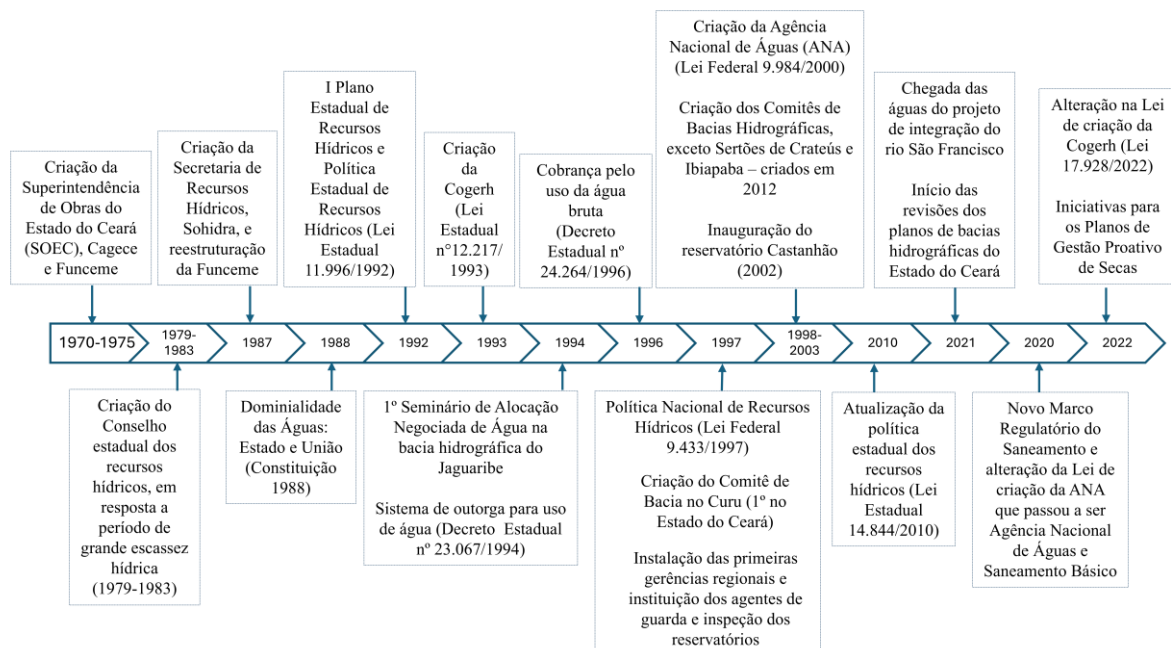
Criação da Superintendência de Obras do Estado do Ceará (SOEC), Cagece e Funceme

Criação da Secretaria de Recursos Hídricos, Sohidra, e reestruturação da Funceme

I Plano Estadual de Recursos Hídricos e Política Estadual de Recursos Hídricos (Lei Estadual 11.996/1992)

Criação da Cogerh (Lei Estadual n°12.217/1993)

Cobrança pelo uso da água bruta (Decreto Estadual nº 24.264/1996)

Criação da Agência Nacional de Águas (ANA) (Lei Federal 9.984/2000)

Criação dos Comitês de Bacias Hidrográficas, exceto Sertões de Crateús e Ibiapaba – criados em 2012

Inauguração do reservatório Castanhão (2002)

Chegada das águas do projeto de integração do rio São Francisco

Início das revisões dos planos de bacias hidrográficas do Estado do Ceará

Alteração na Lei de criação da Cogerh (Lei 17.928/2022)

Iniciativas para os Planos de Gestão Proativo de Secas

1970-1975 | 1979-1983 | 1987 | 1988 | 1992 | 1993 | 1994 | 1996 | 1997 | 1998-2003 | 2010 | 2021 | 2020 | 2022

Criação do Conselho estadual dos recursos hídricos, em resposta a período de grande escassez hídrica (1979-1983)

Dominialidade das Águas: Estado e União (Constituição 1988)

1º Seminário de Alocação Negociada de Água na bacia hidrográfica do Jaguaribe

Sistema de outorga para uso de água (Decreto Estadual nº 23.067/1994)

Política Nacional de Recursos Hídricos (Lei Federal 9.433/1997)

Criação do Comitê de Bacia no Curu (1º no Estado do Ceará)

Instalação das primeiras gerências regionais e instituição dos agentes de guarda e inspeção dos reservatórios

Atualização da política estadual dos recursos hídricos (Lei Estadual 14.844/2010)

Novo Marco Regulatório do Saneamento e alteração da Lei de criação da ANA que passou a ser Agência Nacional de Águas e Saneamento Básico